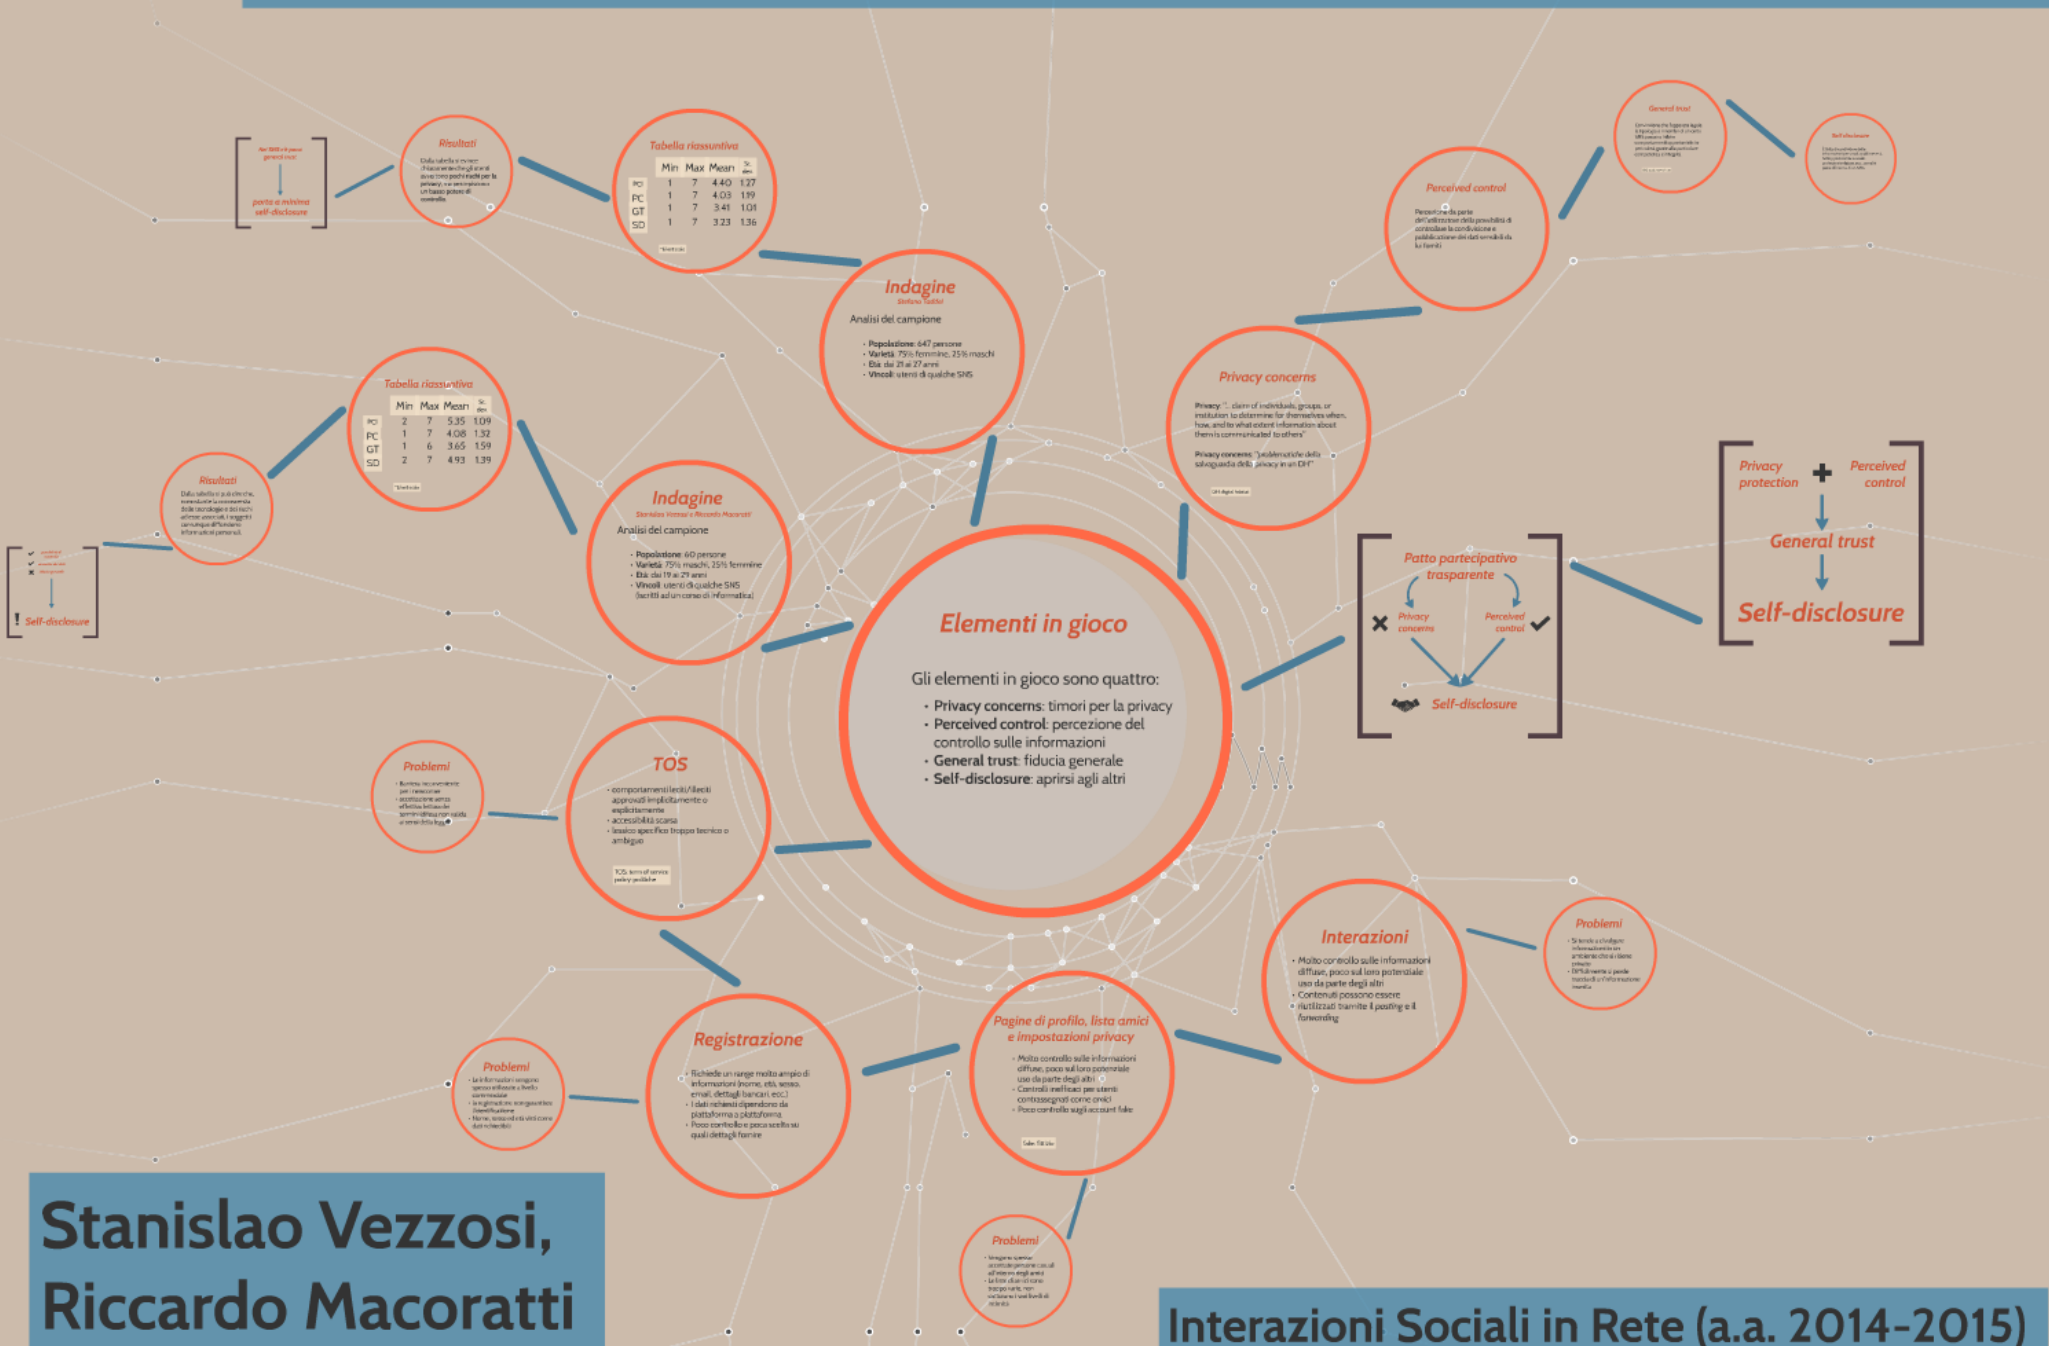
Elementi in gioco

Gli elementi in gioco sono quattro:
• **Privacy concerns**: timori per la privacy
• **Perceived control**: percezione del controllo sulle informazioni
• **General trust**: fiducia generale
• **Self-disclosure**: aprirsi agli altri

Indagine
Stefano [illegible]
Analisi del campione
• **Popolazione**: 647 persone
• **Varietà**: 75% femmine, 25% maschi
• **Età**: dai 21 ai 27 anni
• **Vincoli**: utenti di qualche SNS

Tabella riassuntiva

| | Min | Max | Mean | St. dev. |
|---|---|---|---|---|
| PC1 | 1 | 7 | 4.40 | 1.27 |
| PC | 1 | 7 | 4.03 | 1.59 |
| GT | 1 | 7 | 3.41 | 1.01 |
| SD | 1 | 7 | 3.23 | 1.36 |

Risultati
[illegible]

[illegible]
porta a minima self-disclosure

Indagine
Stanislao Vezzosi e Riccardo Macoratti
Analisi del campione
• **Popolazione**: 60 persone
• **Varietà**: 75% maschi, 25% femmine
• **Età**: dai 19 ai 29 anni
• **Vincoli**: utenti di qualche SNS (iscritti ad un corso di informatica)

Tabella riassuntiva

| | Min | Max | Mean | St. dev. |
|---|---|---|---|---|
| PCI | 2 | 7 | 5.35 | 1.09 |
| PC | 1 | 7 | 4.08 | 1.32 |
| GT | 1 | 6 | 3.65 | 1.59 |
| SD | 2 | 7 | 4.93 | 1.39 |

Risultati
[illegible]

Self-disclosure

Privacy concerns
Privacy: "... claim of individuals, groups, or institution to determine for themselves when, how, and to what extent information about them is communicated to others"
Privacy concerns: "problematiche della salvaguardia della privacy in un DH"

Perceived control
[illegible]

General trust
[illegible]

Self-disclosure
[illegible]

Patto partecipativo trasparente
Privacy concerns
Perceived control
Self-disclosure

Privacy protection + Perceived control
General trust
Self-disclosure

TOS
• comportamenti leciti/illeciti approvati implicitamente o esplicitamente
• accessibilità scarsa
• lessico specifico troppo tecnico o ambiguo
TOS: terms of service, policy: politiche

Problemi
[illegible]

Registrazione
• Richiede un range molto ampio di informazioni (nome, età, sesso, email, dettagli bancari, ecc.)
• I dati richiesti dipendono da piattaforma a piattaforma
• Poco controllo e poca scelta su quali dettagli fornire

Problemi
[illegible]

Pagine di profilo, lista amici e impostazioni privacy
• Molto controllo sulle informazioni diffuse, poco sul loro potenziale uso da parte degli altri
• Controlli inefficaci per utenti contrassegnati come amici
• Poco controllo sugli account fake

Problemi
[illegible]

Interazioni
• Molto controllo sulle informazioni diffuse, poco sul loro potenziale uso da parte degli altri
• Contenuti possono essere riutilizzati tramite il pasting e il forwarding

Problemi
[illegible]

Stanislao Vezzosi, Riccardo Macoratti

Interazioni Sociali in Rete (a.a. 2014-2015)